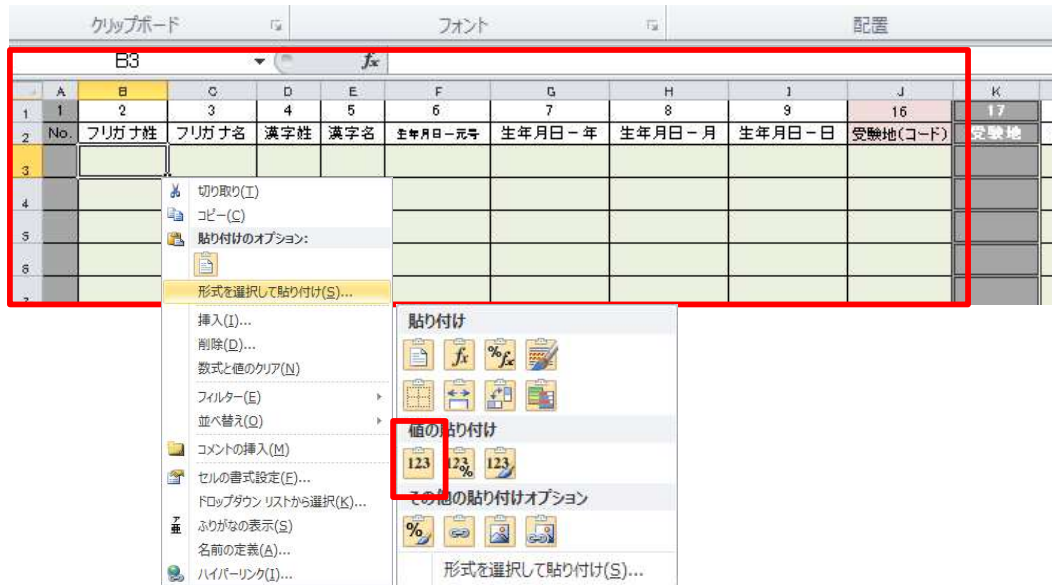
クリップボード　フォント　配置

B3　$fx$

| | A | B | C | D | E | F | G | H | I | J | K |
|---|---|---|---|---|---|---|---|---|---|---|---|
| 1 | 1 | 2 | 3 | 4 | 5 | 6 | 7 | 8 | 9 | 16 | 17 |
| 2 | No. | フリガナ姓 | フリガナ名 | 漢字姓 | 漢字名 | 生年月日ー元号 | 生年月日ー年 | 生年月日ー月 | 生年月日ー日 | 受験地(コード) | 受験地 |
| 3 | | | | | | | | | | | |
| 4 | | | | | | | | | | | |
| 5 | | | | | | | | | | | |
| 6 | | | | | | | | | | | |
| 7 | | | | | | | | | | | |

切り取り(T)
コピー(C)
貼り付けのオプション:
形式を選択して貼り付け(S)...
挿入(I)...
削除(D)...
数式と値のクリア(N)
フィルター(E)
並べ替え(O)
コメントの挿入(M)
セルの書式設定(F)...
ドロップダウン リストから選択(K)...
ふりがなの表示(S)
名前の定義(A)...
ハイパーリンク(I)...

貼り付け
値の貼り付け
123　123　123
その他の貼り付けオプション
形式を選択して貼り付け(S)...